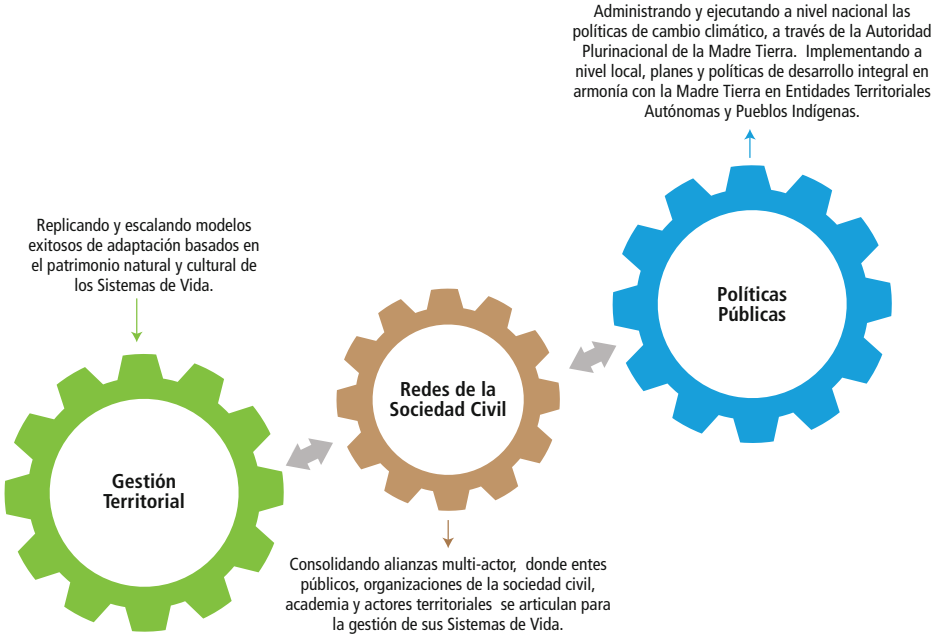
Administrando y ejecutando a nivel nacional las políticas de cambio climático, a través de la Autoridad Plurinacional de la Madre Tierra. Implementando a nivel local, planes y políticas de desarrollo integral en armonía con la Madre Tierra en Entidades Territoriales Autónomas y Pueblos Indígenas.

Replicando y escalando modelos exitosos de adaptación basados en el patrimonio natural y cultural de los Sistemas de Vida.

Políticas Públicas

Redes de la Sociedad Civil

Gestión Territorial

Consolidando alianzas multi-actor, donde entes públicos, organizaciones de la sociedad civil, academia y actores territoriales se articulan para la gestión de sus Sistemas de Vida.